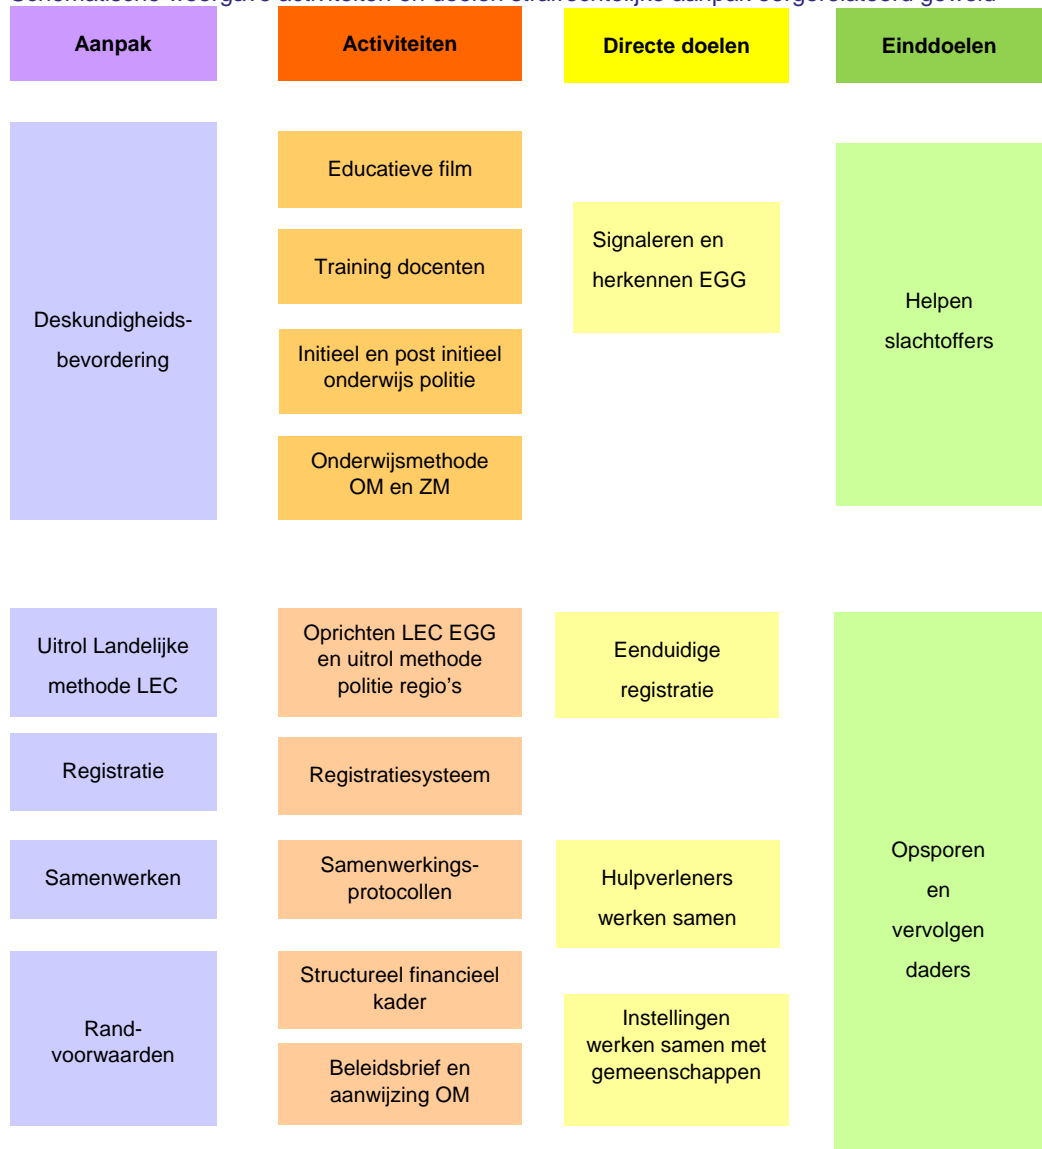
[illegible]

Aanpak

Activiteiten

Directe doelen

Einddoelen

Deskundigheidsbevordering

Educatieve film

Training docenten

Initieel en post initieel onderwijs politie

Onderwijsmethode OM en ZM

Signaleren en herkennen EGG

Helpen slachtoffers

Uitrol Landelijke methode LEC

Oprichten LEC EGG en uitrol methode politie regio's

Eenduidige registratie

Registratie

Registratiesysteem

Samenwerken

Samenwerkingsprotocollen

Hulpverleners werken samen

Randvoorwaarden

Structureel financieel kader

Beleidsbrief en aanwijzing OM

Instellingen werken samen met gemeenschappen

Opsporen en vervolgen daders